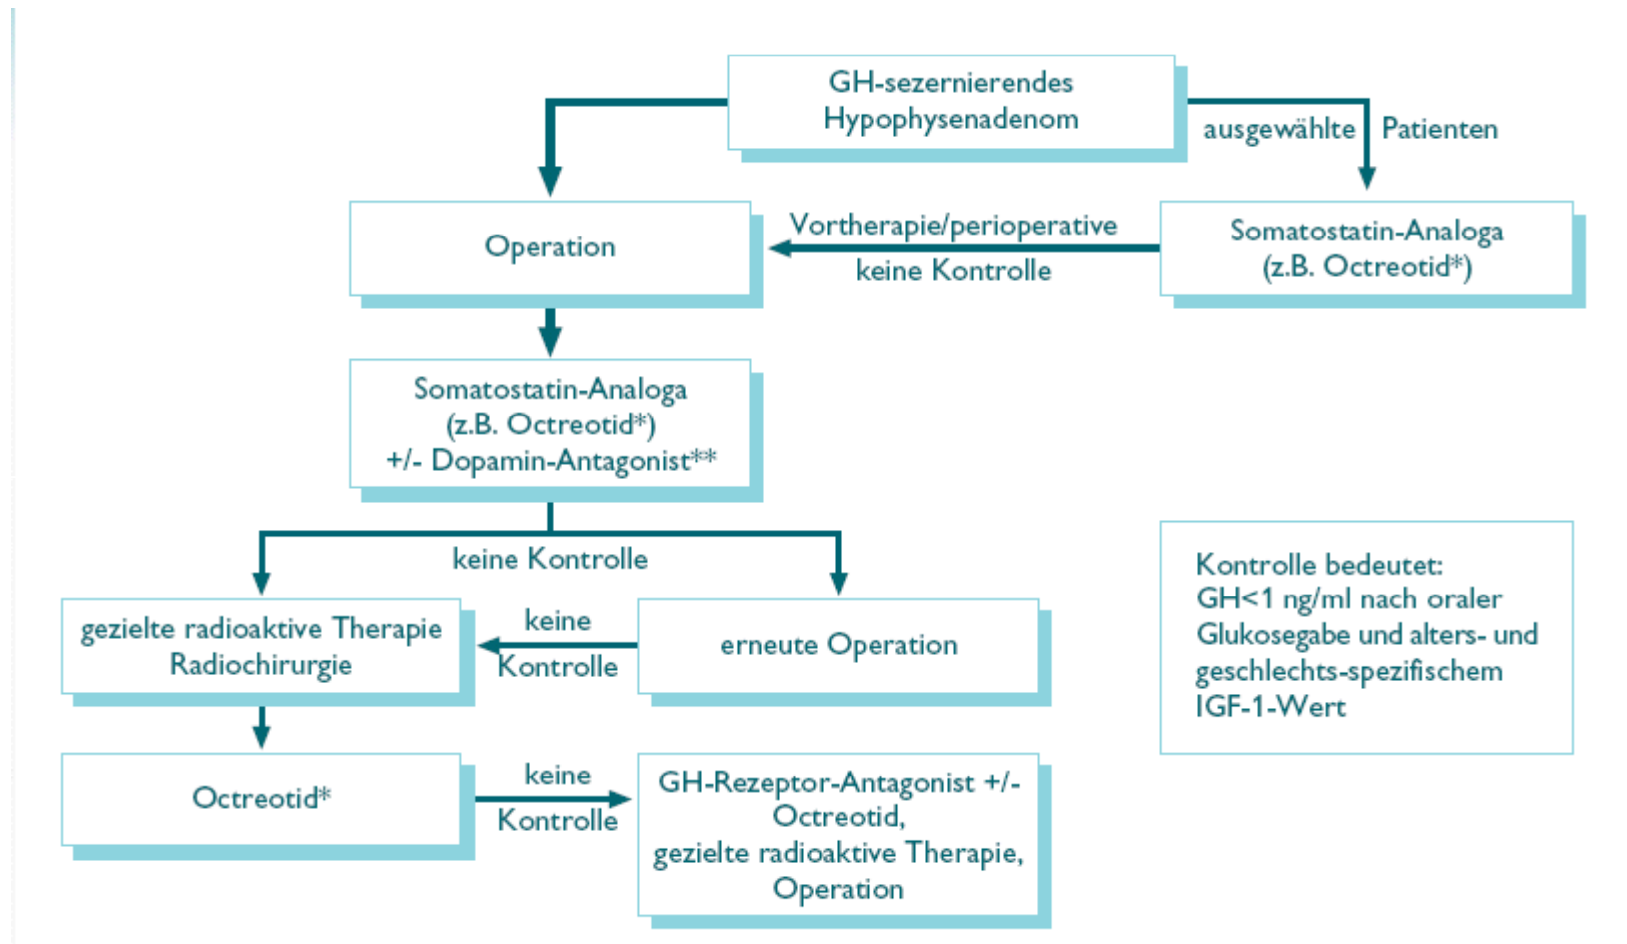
GH-sezernierendes Hypophysenadenom

ausgewählte Patienten

Operation

Vortherapie/perioperative

keine Kontrolle

Somatostatin-Analoga (z.B. Octreotid*)

Somatostatin-Analoga (z.B. Octreotid*) +/- Dopamin-Antagonist**

keine Kontrolle

gezielte radioaktive Therapie Radiochirurgie

keine Kontrolle

erneute Operation

Kontrolle bedeutet: GH<1 ng/ml nach oraler Glukosegabe und alters- und geschlechts-spezifischem IGF-1-Wert

Octreotid*

keine Kontrolle

GH-Rezeptor-Antagonist +/- Octreotid, gezielte radioaktive Therapie, Operation